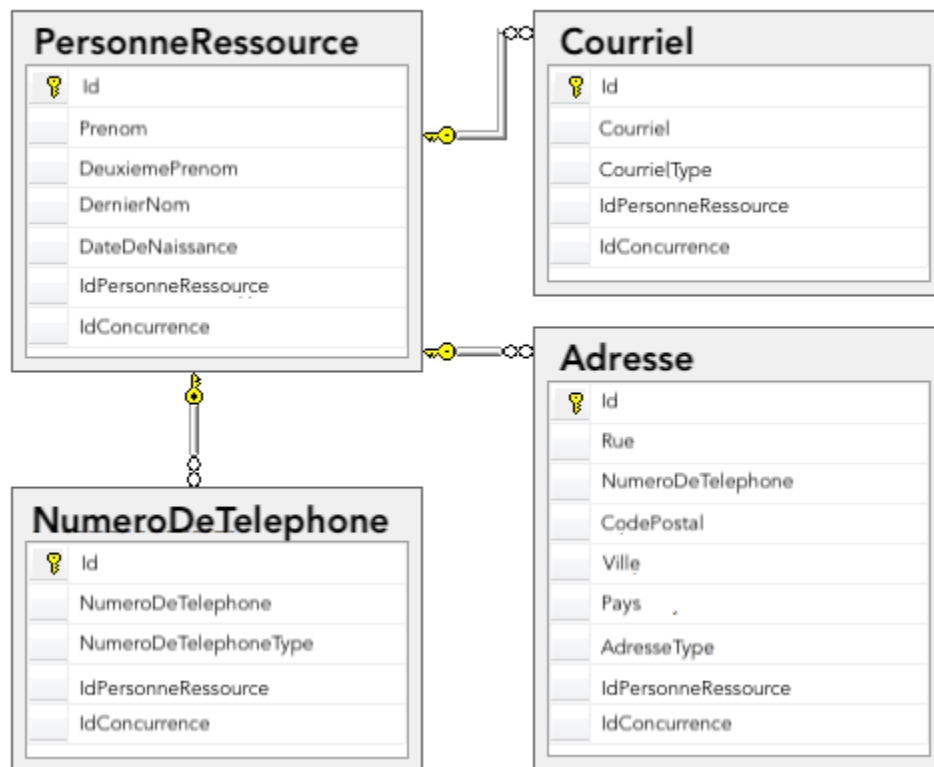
PersonneRessource

Id
Prenom
DeuxiemePrenom
DernierNom
DateDeNaissance
IdPersonneRessource
IdConcurrence

Courriel

Id
Courriel
CourrielType
IdPersonneRessource
IdConcurrence

Adresse

Id
Rue
NumeroDeTelephone
CodePostal
Ville
Pays
AdresseType
IdPersonneRessource
IdConcurrence

NumeroDeTelephone

Id
NumeroDeTelephone
NumeroDeTelephoneType
IdPersonneRessource
IdConcurrence